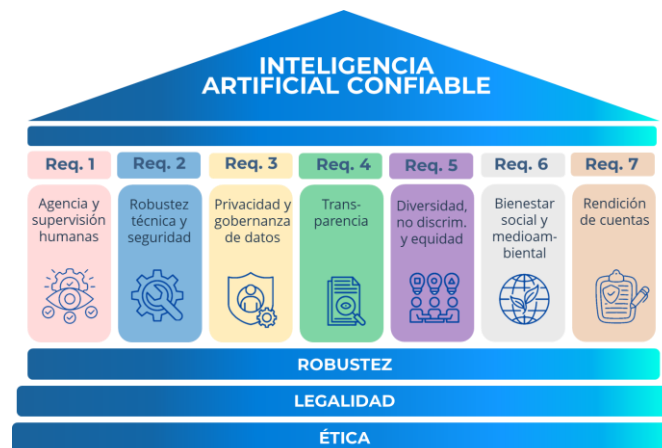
INTELIGENCIA ARTIFICIAL CONFIABLE

| Req. 1 | Req. 2 | Req. 3 | Req. 4 | Req. 5 | Req. 6 | Req. 7 |
|---|---|---|---|---|---|---|
| Agencia y supervisión humanas | Robustez técnica y seguridad | Privacidad y gobernanza de datos | Transparencia | Diversidad, no discrim. y equidad | Bienestar social y medioambiental | Rendición de cuentas |

ROBUSTEZ

LEGALIDAD

ÉTICA